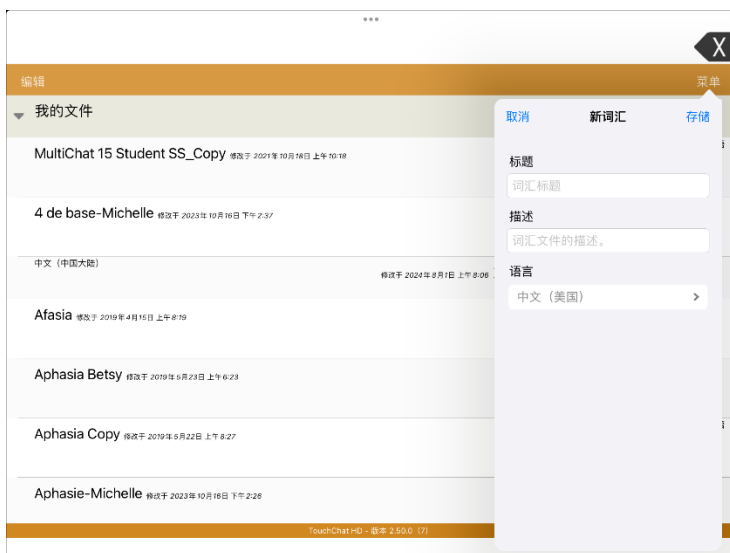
•••

X

编辑

菜单

我的文件

MultiChat 15 Student SS_Copy 修改于 2021年10月18日 上午10:18

4 de base-Michelle 修改于 2023年10月16日 下午2:37

中文（中国大陆）

修改于 2024年8月1日 上午8:06

Afasia 修改于 2019年4月15日 上午8:19

Aphasia Betsy 修改于 2019年5月23日 上午6:23

Aphasia Copy 修改于 2019年5月22日 上午8:27

Aphasie-Michelle 修改于 2023年10月16日 下午2:26

TouchChat HD - 版本 2.50.0（7）

取消

新词汇

存储

标题

词汇标题

描述

词汇文件的描述。

语言

中文（美国）